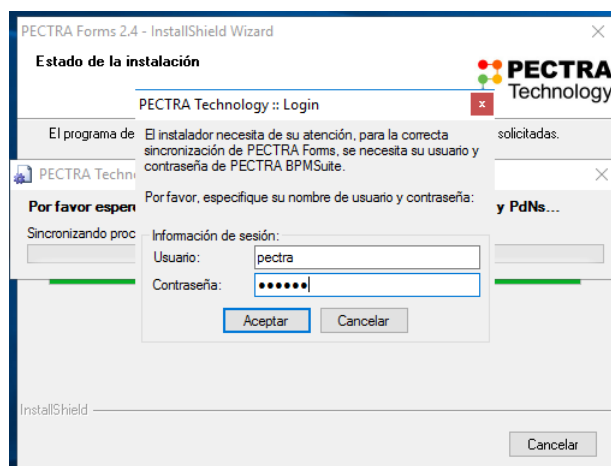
PECTRA Forms 2.4 - InstallShield Wizard

Estado de la instalación

PECTRA Technology

El programa de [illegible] solicitadas.

PECTRA Techno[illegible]

Por favor esper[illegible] y PdNs...

Sincronizando proc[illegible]

PECTRA Technology :: Login

x

El instalador necesita de su atención, para la correcta sincronización de PECTRA Forms, se necesita su usuario y contraseña de PECTRA BPMSuite.

Por favor, especifique su nombre de usuario y contraseña:

Información de sesión:

Usuario: pectra

Contraseña: ●●●●●●

Aceptar

Cancelar

InstallShield

Cancelar